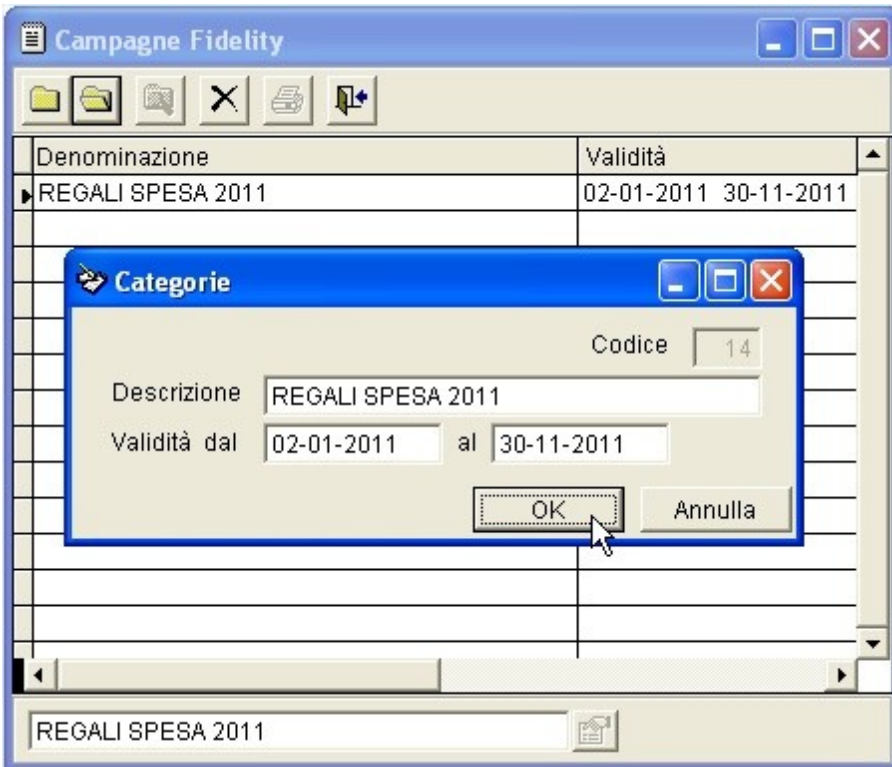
Campagne Fidelity

| Denominazione | Validità |
|---|---|
| REGALI SPESA 2011 | 02-01-2011 30-11-2011 |

Categorie

Codice 14

Descrizione REGALI SPESA 2011

Validità dal 02-01-2011 al 30-11-2011

OK

Annulla

REGALI SPESA 2011